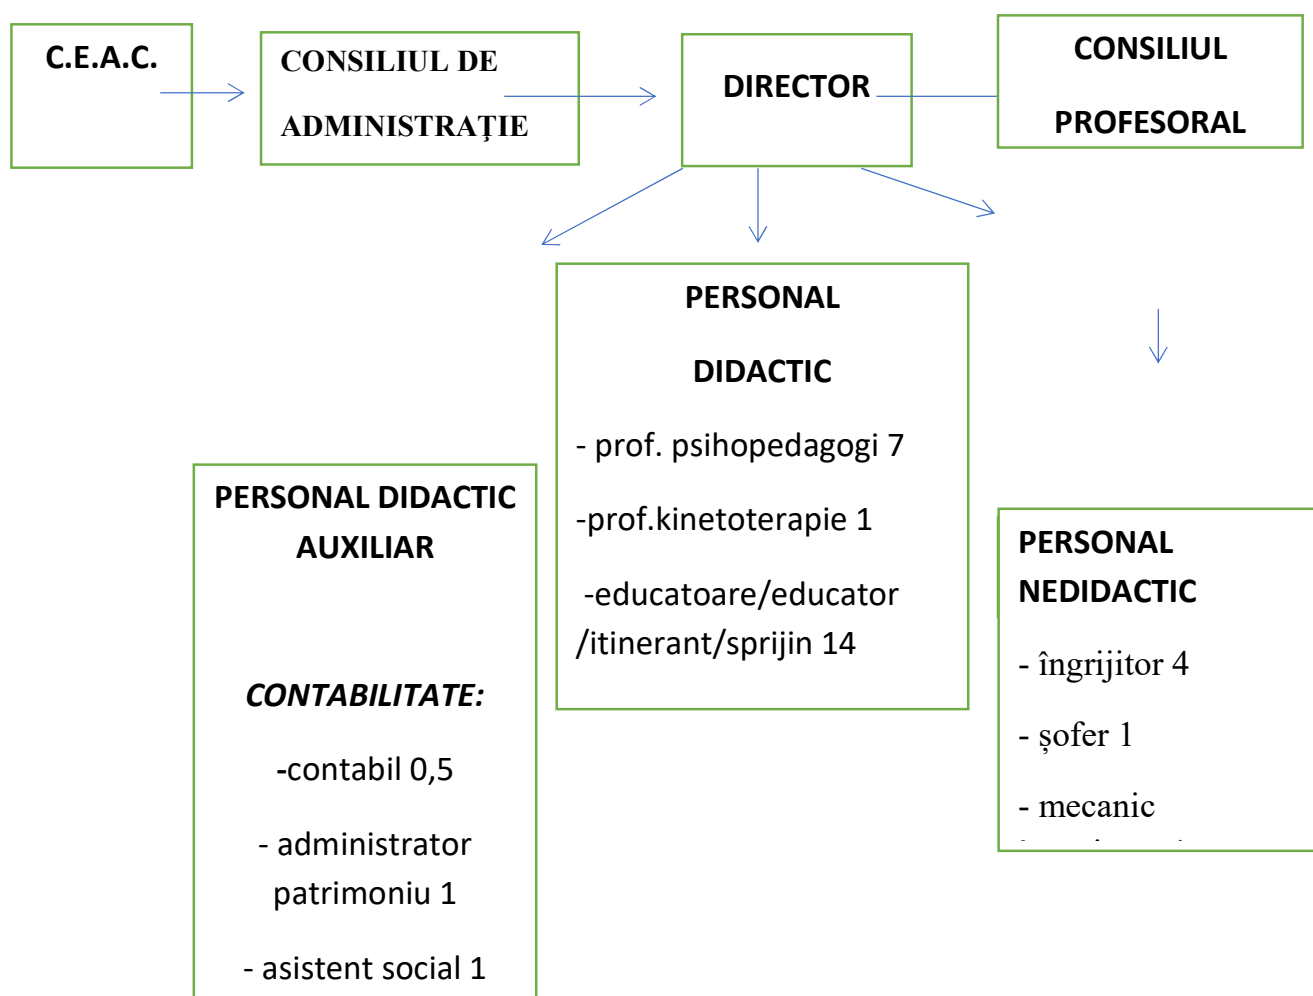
C.E.A.C.

CONSILIUL DE ADMINISTRAȚIE

DIRECTOR

CONSILIUL PROFESORAL

PERSONAL DIDACTIC

- prof. psihopedagogi 7

-prof.kinetoterapie 1

-educatoare/educator /itinerant/sprijin 14

PERSONAL DIDACTIC AUXILIAR

CONTABILITATE:

-contabil 0,5

- administrator patrimoniu 1

- asistent social 1

PERSONAL NEDIDACTIC

- îngrijitor 4

- șofer 1

- mecanic

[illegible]